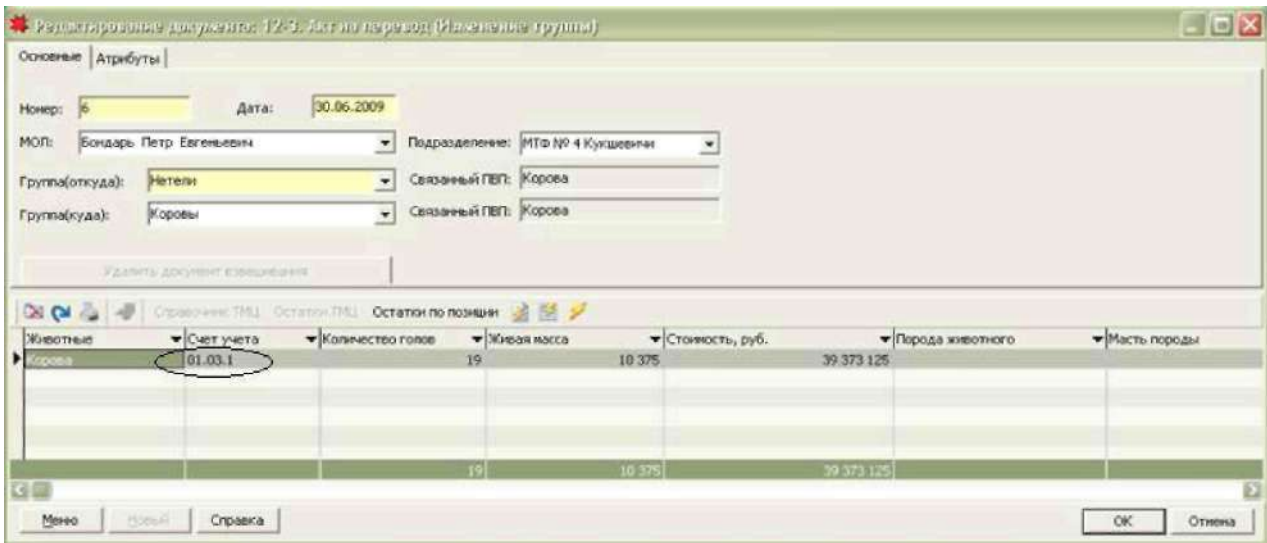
Редактирование документа: 12-3. Акт на перевод (Изменение группы)

Основные | Атрибуты

Номер: 6
Дата: 30.06.2009
МОЛ: Бондарь Петр Евгеньевич
Подразделение: МТФ № 4 Кукшевичи
Группа(откуда): Нетели
Связанный ПВП: Корова
Группа(куда): Коровы
Связанный ПВП: Корова

Удалить документ взвешивания

Справочник ТМЦ  Остатки ТМЦ  Остатки по позиции

| Животные | Счет учета | Количество голов | Живая масса | Стоимость, руб. | Порода животного | Масть породы |
|---|---|---|---|---|---|---|
| Корова | 01.03.1 | 19 | 10 375 | 39 373 125 | | |
| | | 19 | 10 375 | 39 373 125 | | |

Меню  Новый  Справка  OK  Отмена